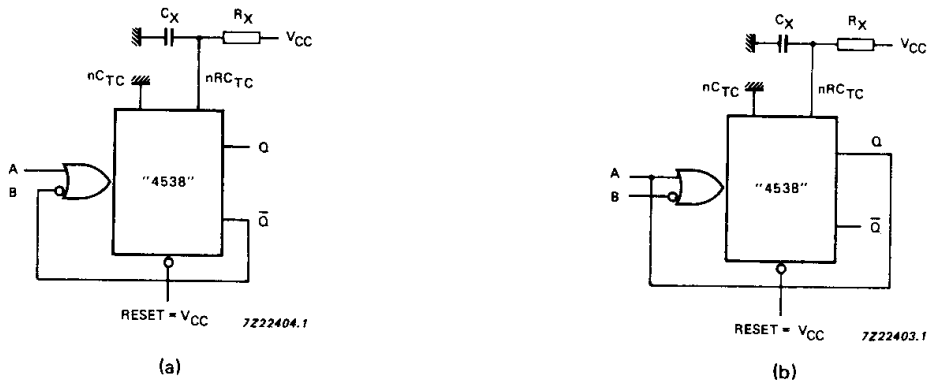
$C_X$
$R_X$
$V_{CC}$
$nC_{TC}$
$nRC_{TC}$
A
B
"4538"
Q
$\overline{Q}$
RESET = $V_{CC}$
7Z22404.1
(a)

$C_X$
$R_X$
$V_{CC}$
$nC_{TC}$
$nRC_{TC}$
A
B
"4538"
Q
$\overline{Q}$
RESET = $V_{CC}$
7Z22403.1
(b)